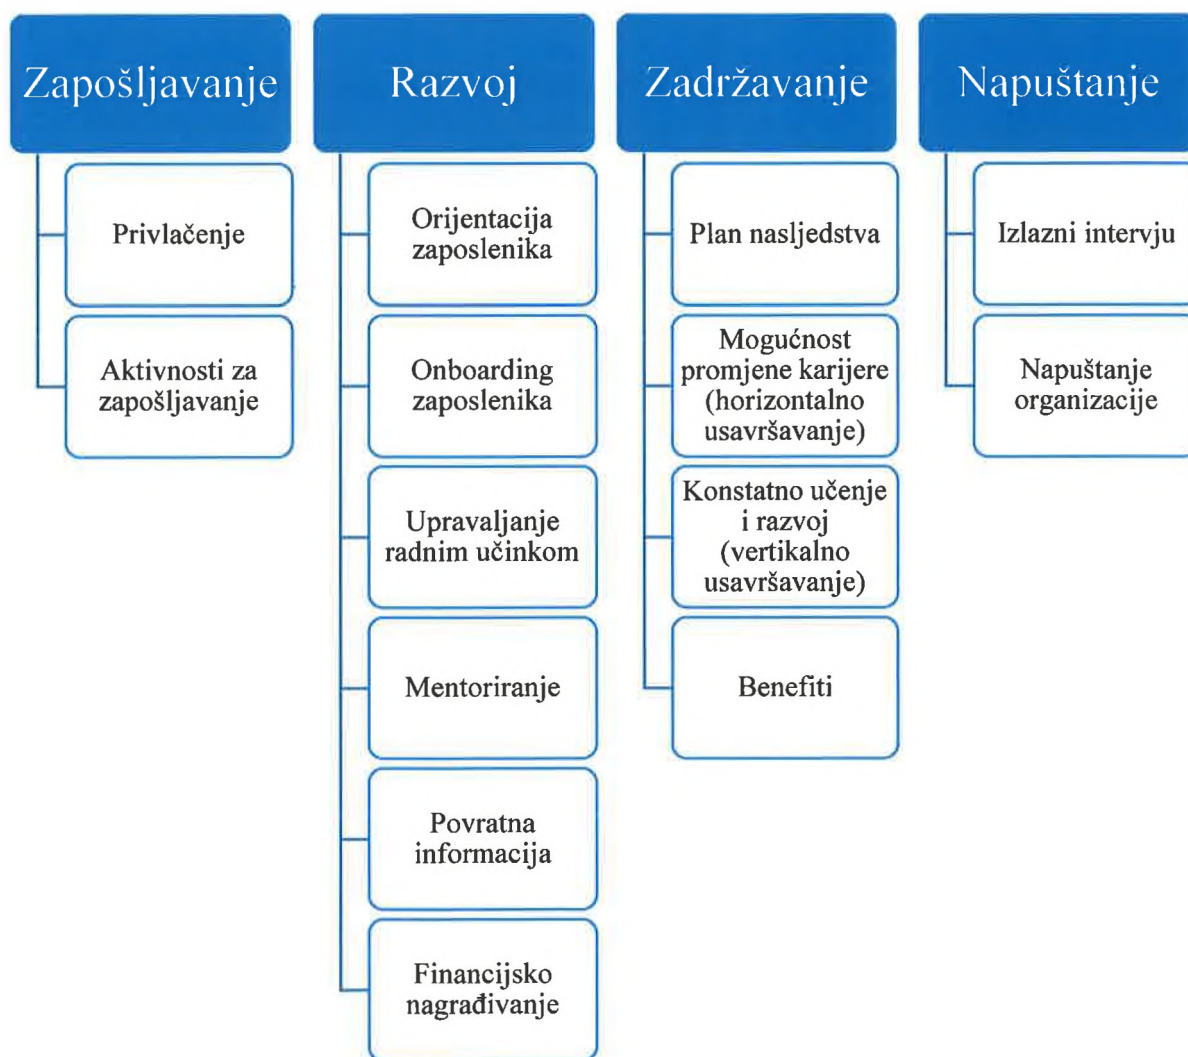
Zapošljavanje

Privlačenje

Aktivnosti za zapošljavanje

Razvoj

Orijentacija zaposlenika

Onboarding zaposlenika

Upravaljanje radnim učinkom

Mentoriranje

Povratna informacija

Financijsko nagrađivanje

Zadržavanje

Plan nasljedstva

Mogućnost promjene karijere (horizontalno usavršavanje)

Konstatno učenje i razvoj (vertikalno usavršavanje)

Benefiti

Napuštanje

Izlazni intervju

Napuštanje organizacije